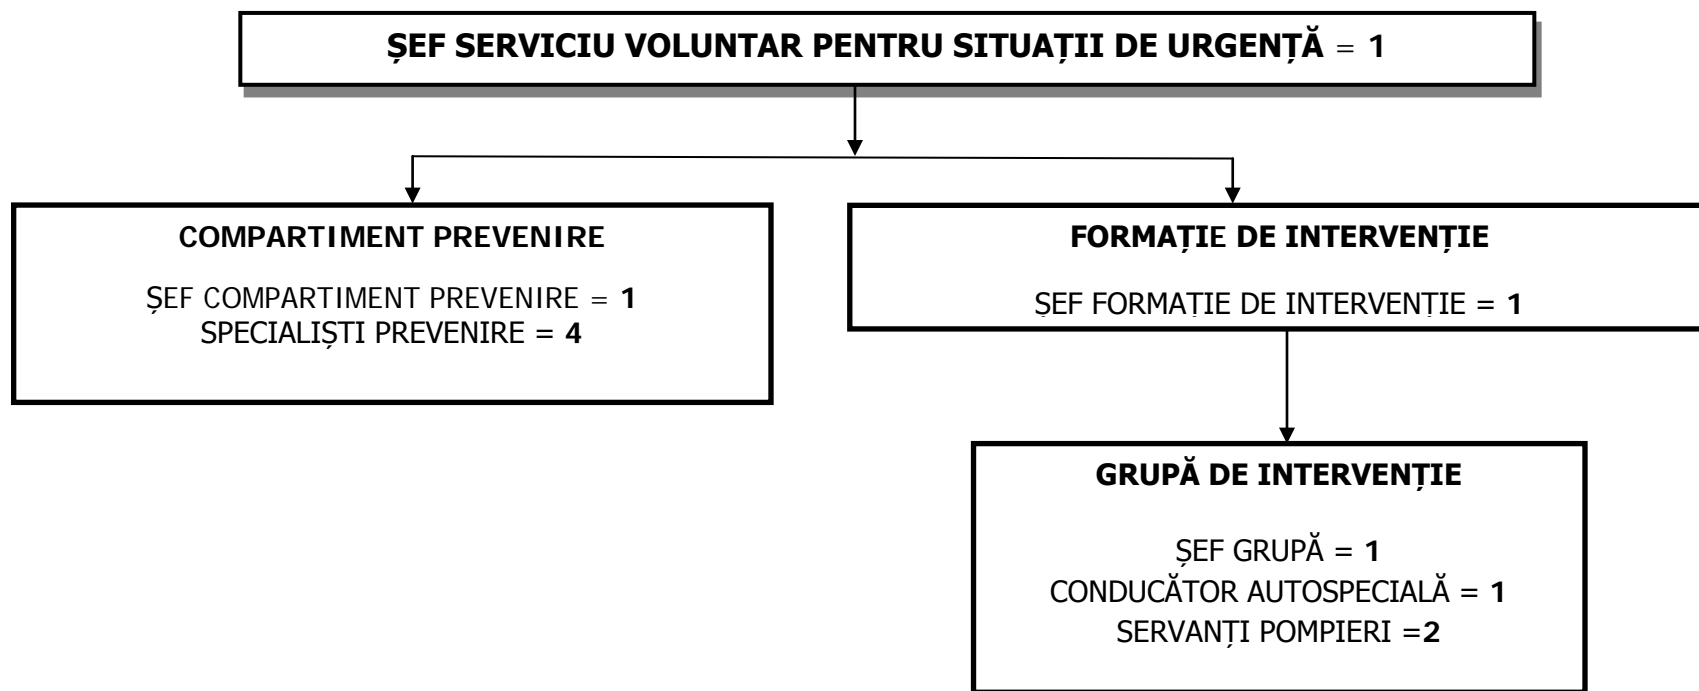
ȘEF SERVICIU VOLUNTAR PENTRU SITUAȚII DE URGENȚĂ = 1

COMPARTIMENT PREVENIRE

ȘEF COMPARTIMENT PREVENIRE = 1
SPECIALIȘTI PREVENIRE = 4

FORMAȚIE DE INTERVENȚIE

ȘEF FORMAȚIE DE INTERVENȚIE = 1

GRUPĂ DE INTERVENȚIE

ȘEF GRUPĂ = 1
CONDUCĂTOR AUTOSPECIALĂ = 1
SERVANȚI POMPIERI =2